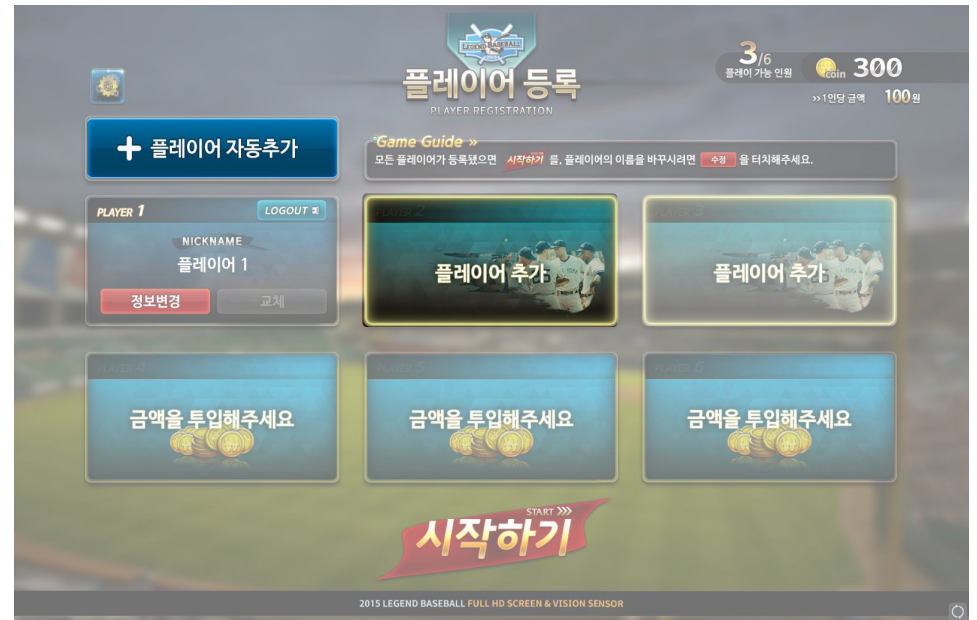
LEGEND BASEBALL

플레이어 등록
PLAYER REGISTRATION

3/6
플레이 가능 인원

coin 300

>>1인당 금액 100원

+ 플레이어 자동추가

Game Guide »
모든 플레이어가 등록됐으면 시작하기 를, 플레이어의 이름을 바꾸시려면 수정 을 터치해주세요.

PLAYER 1
LOGOUT
NICKNAME
플레이어 1
정보변경
교체

PLAYER 2
플레이어 추가

PLAYER 3
플레이어 추가

PLAYER 4
금액을 투입해주세요

PLAYER 5
금액을 투입해주세요

PLAYER 6
금액을 투입해주세요

START
시작하기

2015 LEGEND BASEBALL FULL HD SCREEN & VISION SENSOR